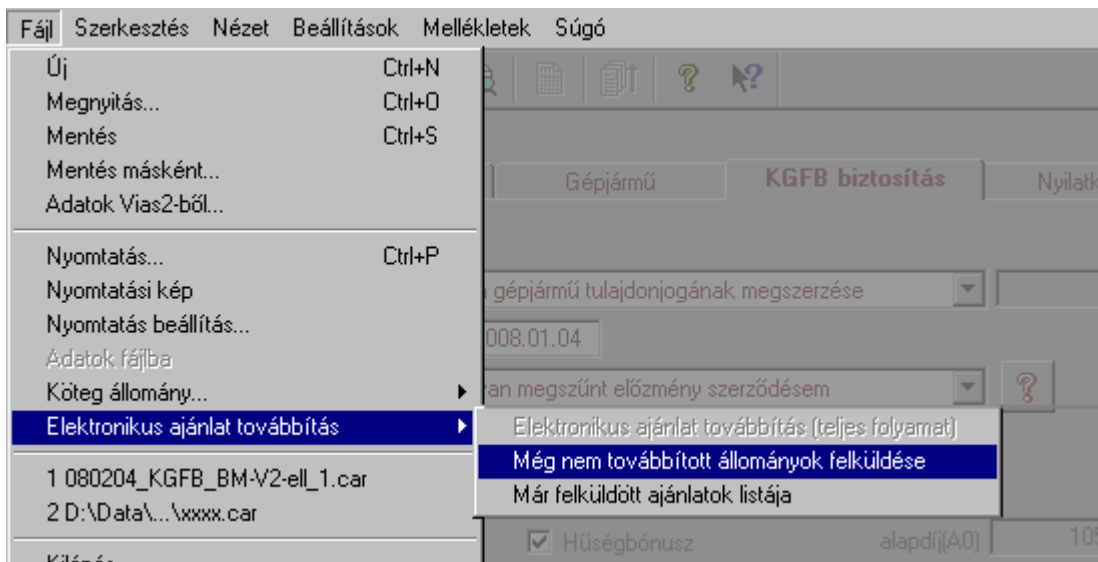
Fájl Szerkesztés Nézet Beállítások Mellékletek Súgó

Új Ctrl+N
Megnyitás... Ctrl+O
Mentés Ctrl+S
Mentés másként...
Adatok Vias2-ből...

Nyomtatás... Ctrl+P
Nyomtatási kép
Nyomtatás beállítás...
Adatok fájlba
Köteg állomány...
Elektronikus ajánlat továbbítás

1 080204_KGFB_BM-V2-ell_1.car
2 D:\Data\...\xxxx.car

Kilépés

Elektronikus ajánlat továbbítás (teljes folyamat)
Még nem továbbított állományok felküldése
Már felküldött ajánlatok listája

Gépjármű
KGFB biztosítás
Nyilatk

gépjármű tulajdonjogának megszerzése
008.01.04
an megszűnt előzmény szerződésem

Hűségbónusz
alapdíj(A0)
10